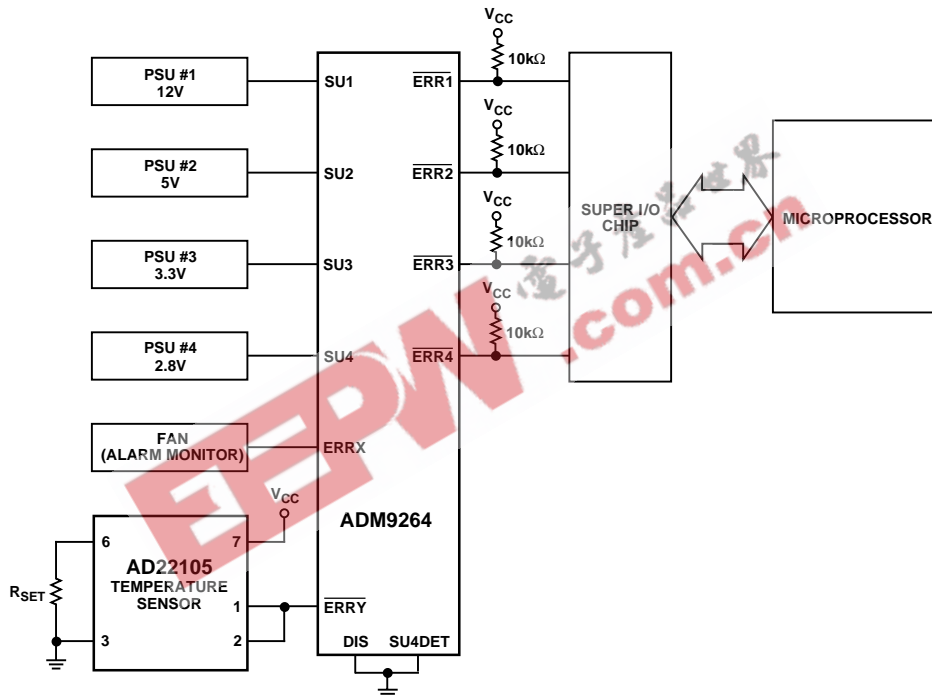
PSU #1
12V

PSU #2
5V

PSU #3
3.3V

PSU #4
2.8V

FAN
(ALARM MONITOR)

SU1
SU2
SU3
SU4
ERRX

$\overline{ERR1}$
$\overline{ERR2}$
$\overline{ERR3}$
$\overline{ERR4}$

$V_{CC}$
10kΩ
$V_{CC}$
10kΩ
$V_{CC}$
10kΩ
$V_{CC}$
10kΩ

SUPER I/O
CHIP

MICROPROCESSOR

$V_{CC}$

ADM9264

6
7
AD22105
TEMPERATURE
SENSOR
1
3
2
$R_{SET}$

$\overline{ERRY}$

DIS
SU4DET

电子产品世界
EEPW.com.cn